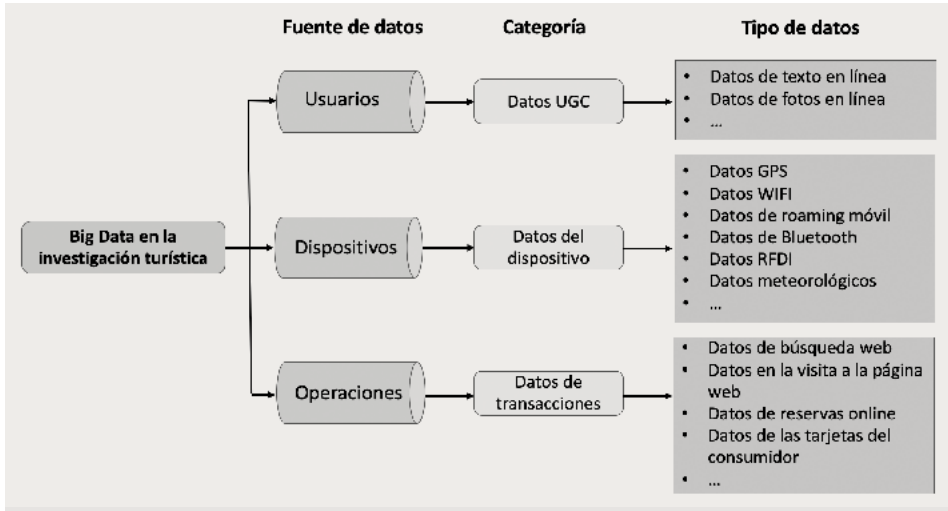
Fuente de datos

Categoría

Tipo de datos

Big Data en la investigación turística

Usuarios

Datos UGC

- Datos de texto en línea
- Datos de fotos en línea
- ...

Dispositivos

Datos del dispositivo

- Datos GPS
- Datos WIFI
- Datos de roaming móvil
- Datos de Bluetooth
- Datos RFDI
- Datos meteorológicos
- ...

Operaciones

Datos de transacciones

- Datos de búsqueda web
- Datos en la visita a la página web
- Datos de reservas online
- Datos de las tarjetas del consumidor
- ...